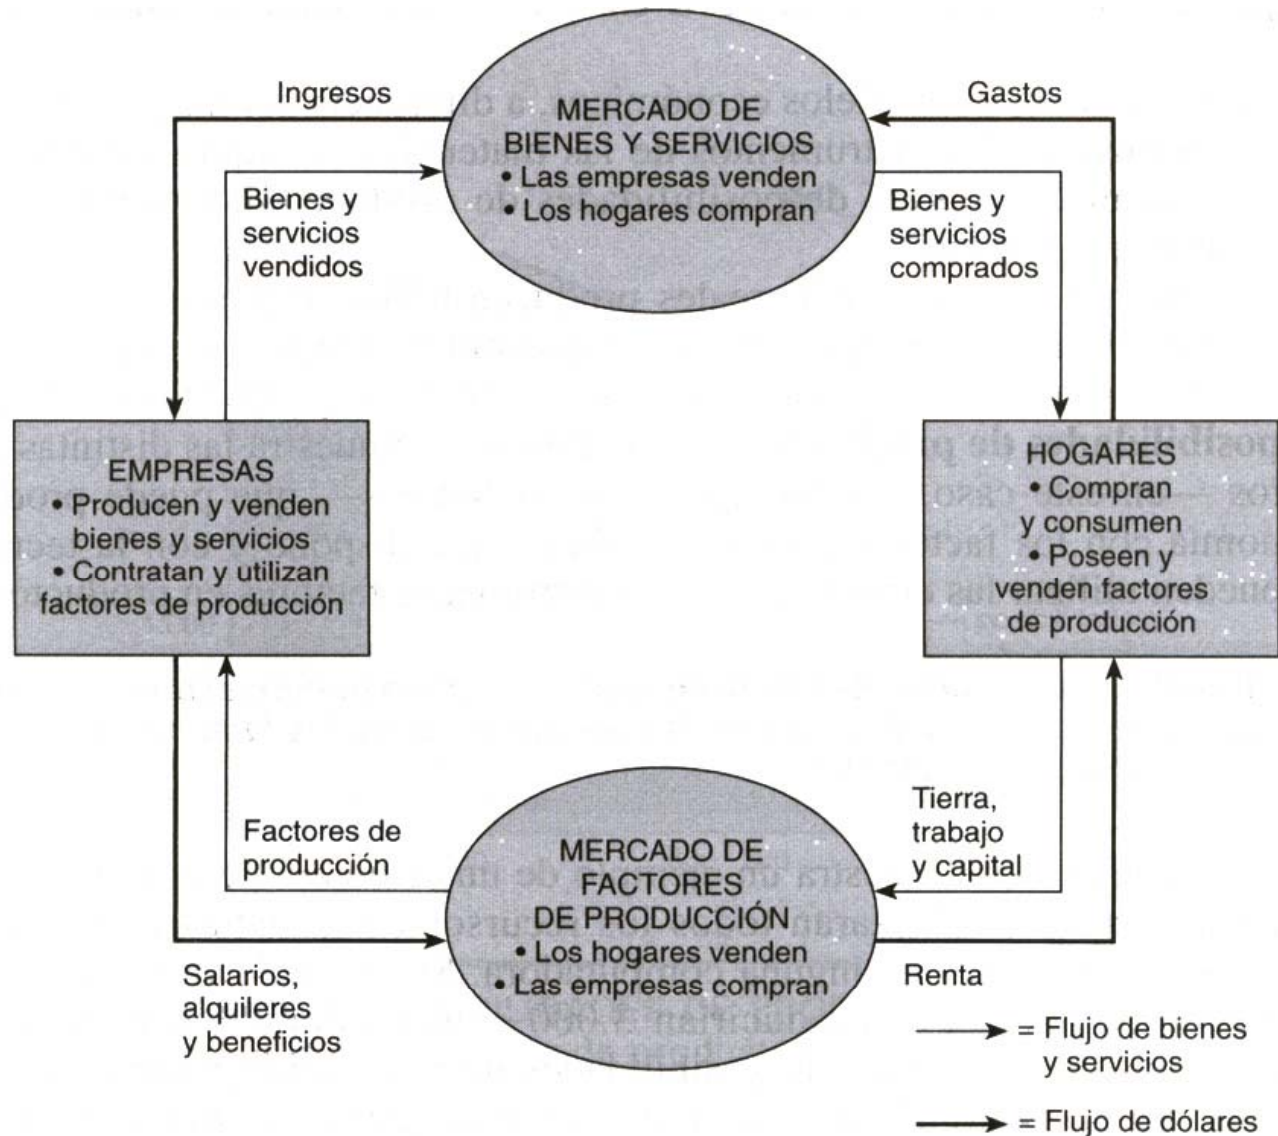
Ingresos

MERCADO DE BIENES Y SERVICIOS
• Las empresas venden
• Los hogares compran

Gastos

Bienes y servicios vendidos

Bienes y servicios comprados

EMPRESAS
• Producen y venden bienes y servicios
• Contratan y utilizan factores de producción

HOGARES
• Compran y consumen
• Poseen y venden factores de producción

Factores de producción

Tierra, trabajo y capital

MERCADO DE FACTORES DE PRODUCCIÓN
• Los hogares venden
• Las empresas compran

Salarios, alquileres y beneficios

Renta

= Flujo de bienes y servicios

= Flujo de dólares